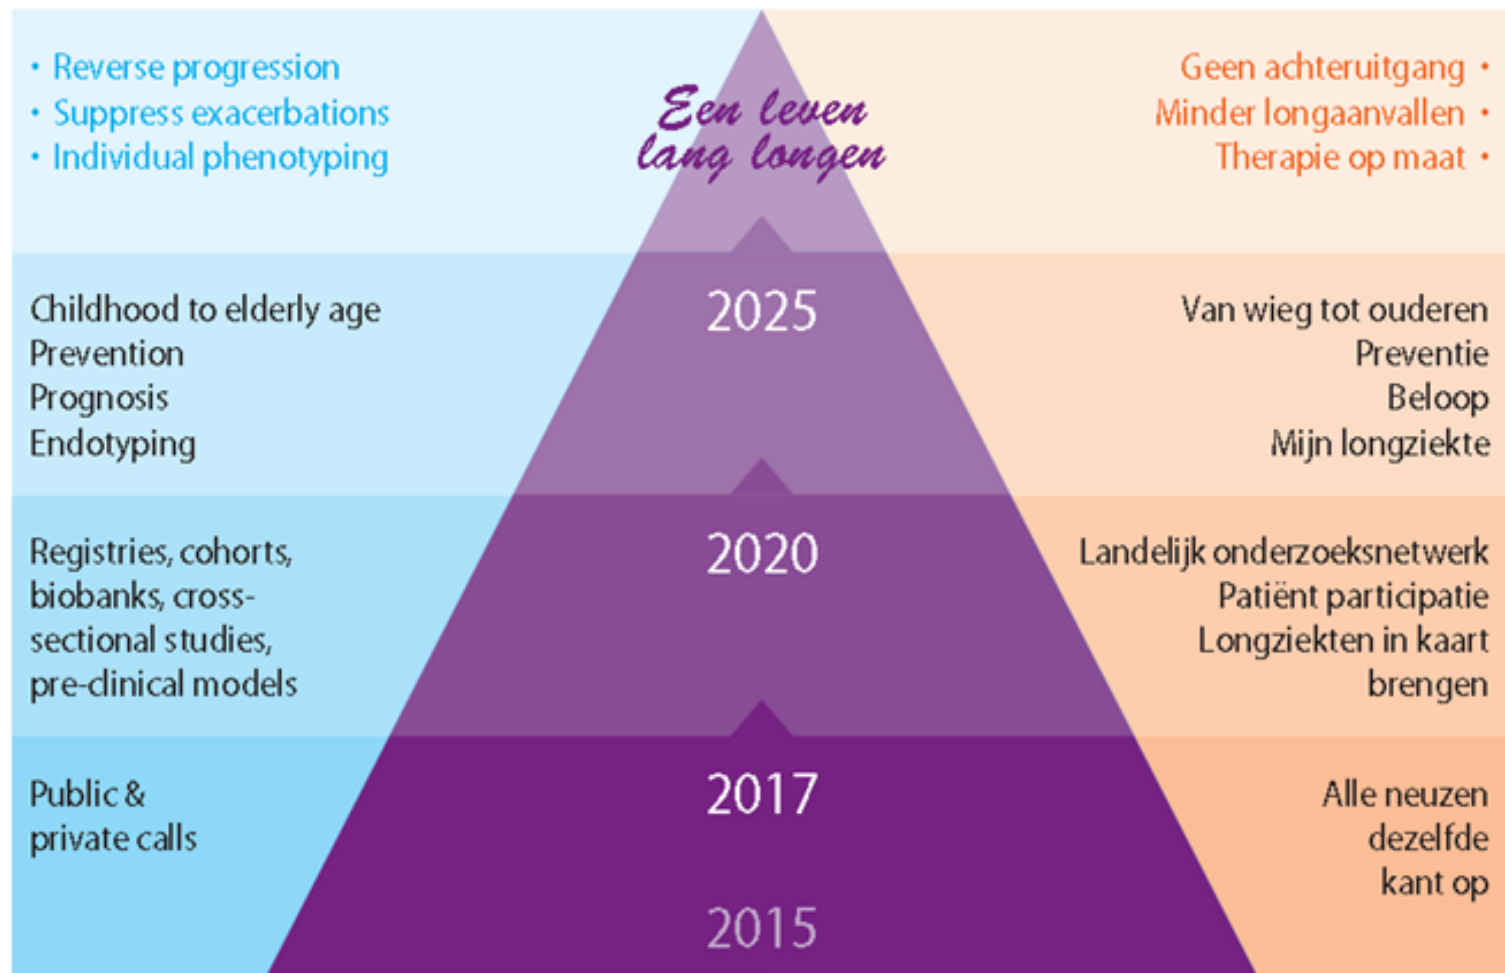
• Reverse progression
• Suppress exacerbations
• Individual phenotyping

Een leven lang longen

Geen achteruitgang •
Minder longaanvallen •
Therapie op maat •

Childhood to elderly age
Prevention
Prognosis
Endotyping

2025

Van wieg tot ouderen
Preventie
Beloop
Mijn longziekte

Registries, cohorts, biobanks, cross-sectional studies, pre-clinical models

2020

Landelijk onderzoeksnetwerk
Patiënt participatie
Longziekten in kaart brengen

Public & private calls

2017

Alle neuzen dezelfde kant op

2015